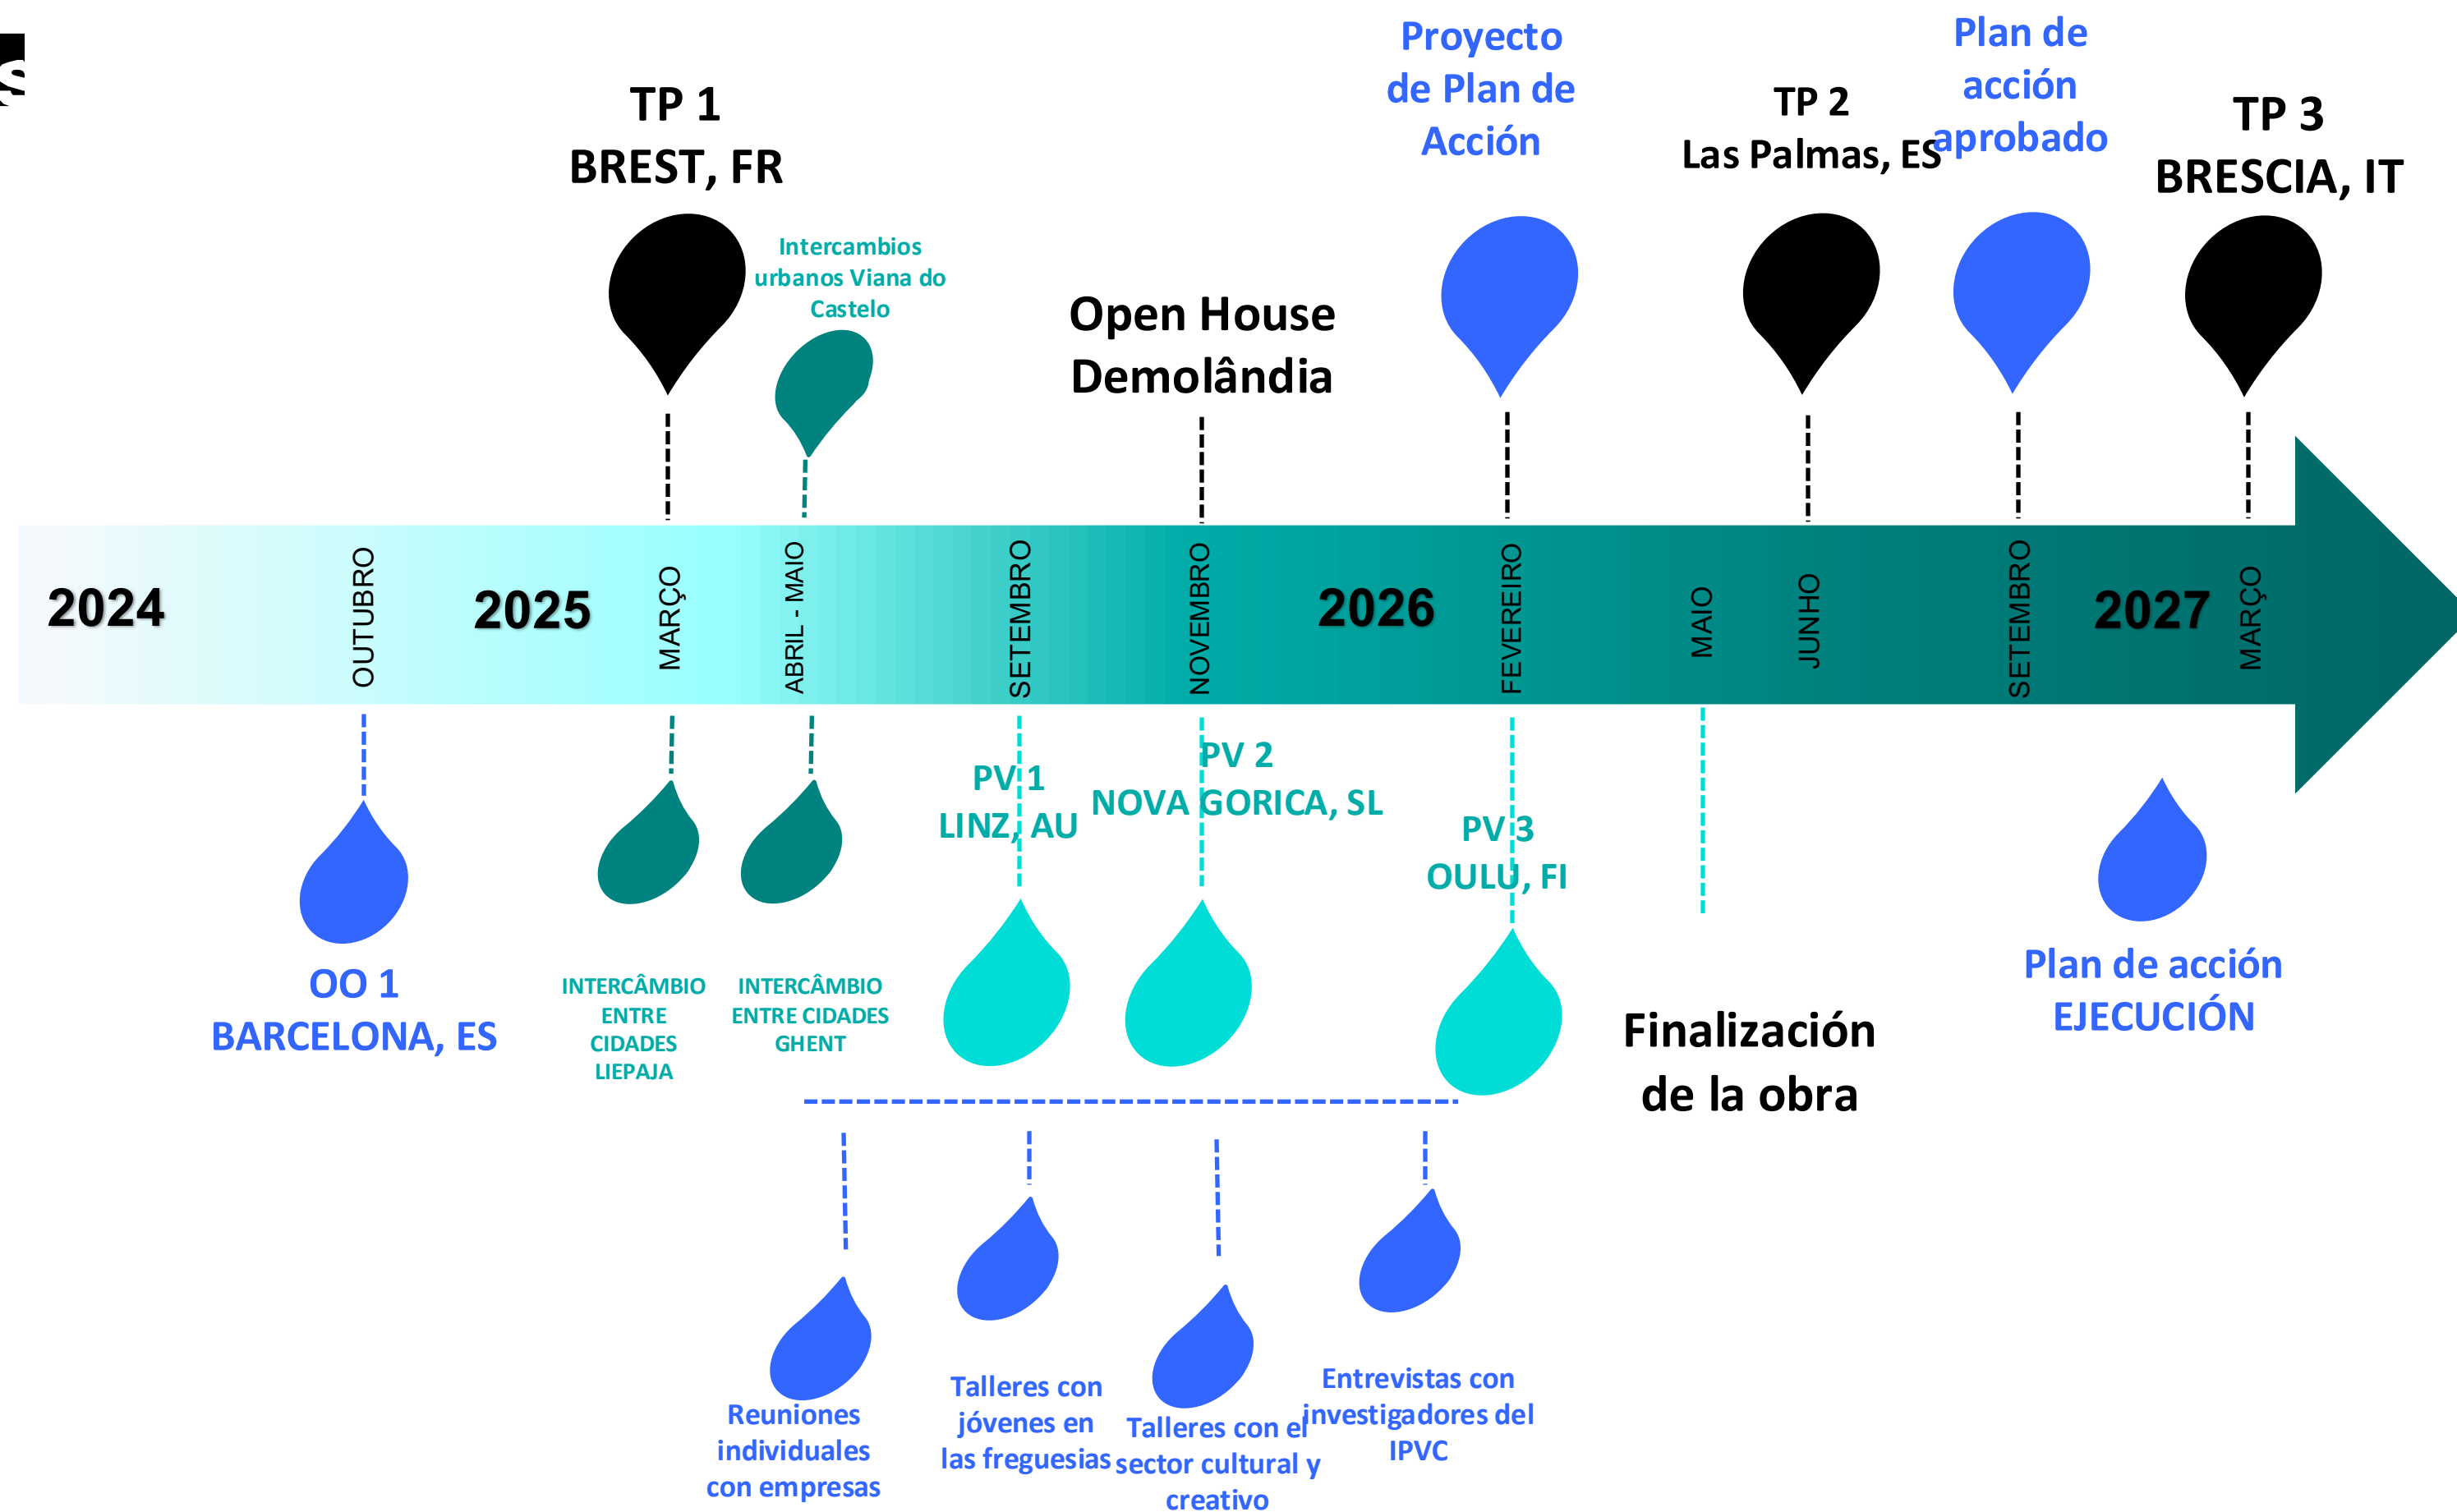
TP 1
BREST, FR

Intercambios urbanos Viana do Castelo

Open House Demolândia

Proyecto de Plan de Acción

TP 2
Las Palmas, ES

Plan de acción aprobado

TP 3
BRESCIA, IT

2024
OUTUBRO
2025
MARÇO
ABRIL - MAIO
SETEMBRO
NOVEMBRO
2026
FEVEREIRO
MAIO
JUNHO
SETEMBRO
2027
MARÇO

PV 1
LINZ, AU

PV 2
NOVA GORICA, SL

PV 3
OULU, FI

OO 1
BARCELONA, ES

INTERCÂMBIO ENTRE CIDADES LIEPAJA

INTERCÂMBIO ENTRE CIDADES GHENT

Finalización de la obra

Plan de acción EJECUCIÓN

Reuniones individuales con empresas

Talleres con jóvenes en las freguesias

Talleres con el sector cultural y creativo

Entrevistas con investigadores del IPVC